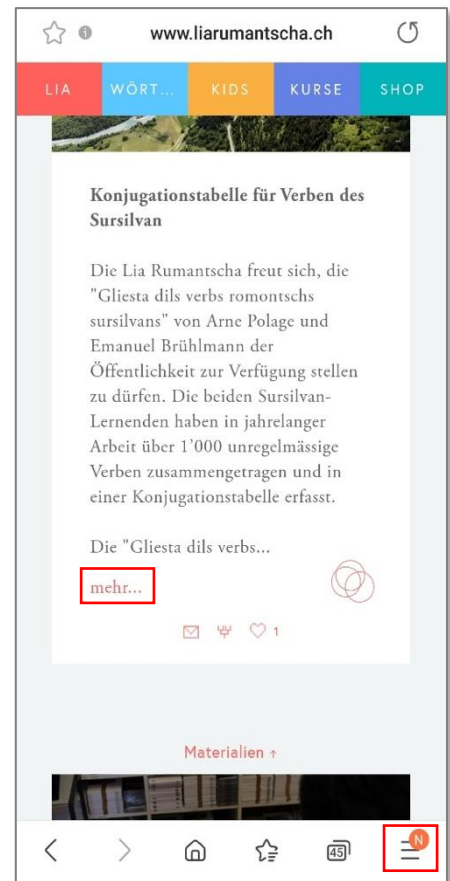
www.liarumantscha.ch

LIA WÖRT... KIDS KURSE SHOP

Konjugationstabelle für Verben des Sursilvan

Die Lia Rumantscha freut sich, die "Gliesta dils verbs romontschs sursilvans" von Arne Polage und Emanuel Brühlmann der Öffentlichkeit zur Verfügung stellen zu dürfen. Die beiden Sursilvan-Lernenden haben in jahrelanger Arbeit über 1'000 unregelmässige Verben zusammengetragen und in einer Konjugationstabelle erfasst.

Die "Gliesta dils verbs...

mehr...

1

Materialien ↑

45

N